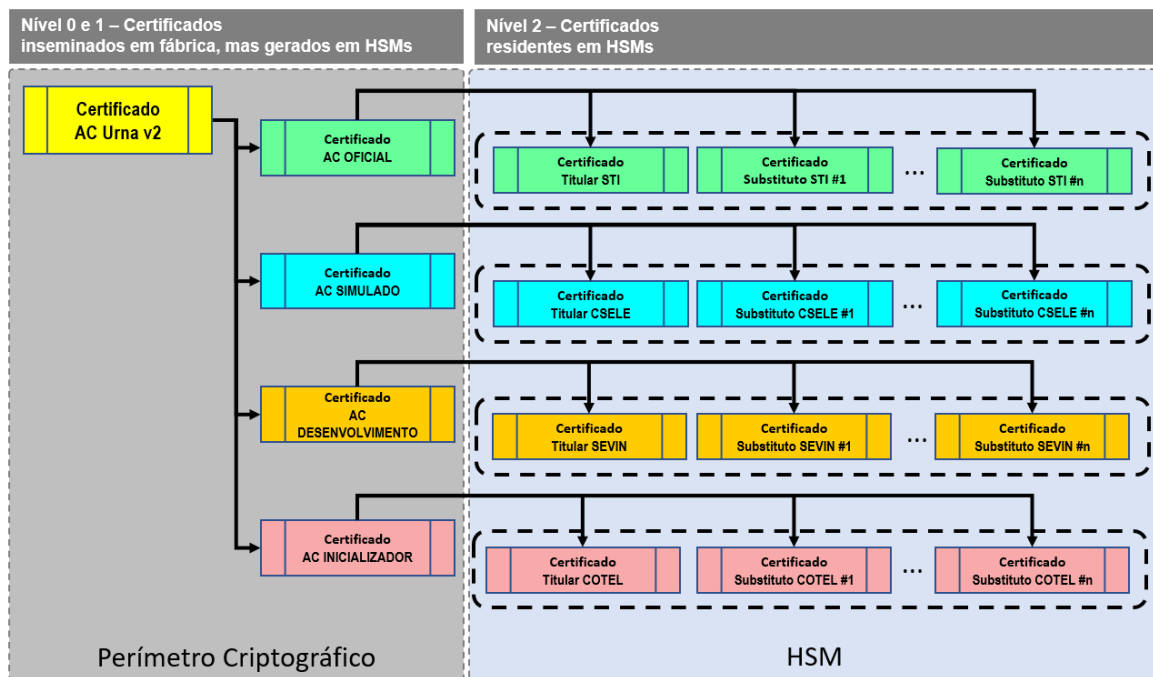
Nível 0 e 1 – Certificados inseminados em fábrica, mas gerados em HSMs

Nível 2 – Certificados residentes em HSMs

Certificado AC Urna v2

Certificado AC OFICIAL

Certificado Titular STI

Certificado Substituto STI #1

...

Certificado Substituto STI #n

Certificado AC SIMULADO

Certificado Titular CSELE

Certificado Substituto CSELE #1

...

Certificado Substituto CSELE #n

Certificado AC DESENVOLVIMENTO

Certificado Titular SEVIN

Certificado Substituto SEVIN #1

...

Certificado Substituto SEVIN #n

Certificado AC INICIALIZADOR

Certificado Titular COTEL

Certificado Substituto COTEL #1

...

Certificado Substituto COTEL #n

Perímetro Criptográfico

HSM